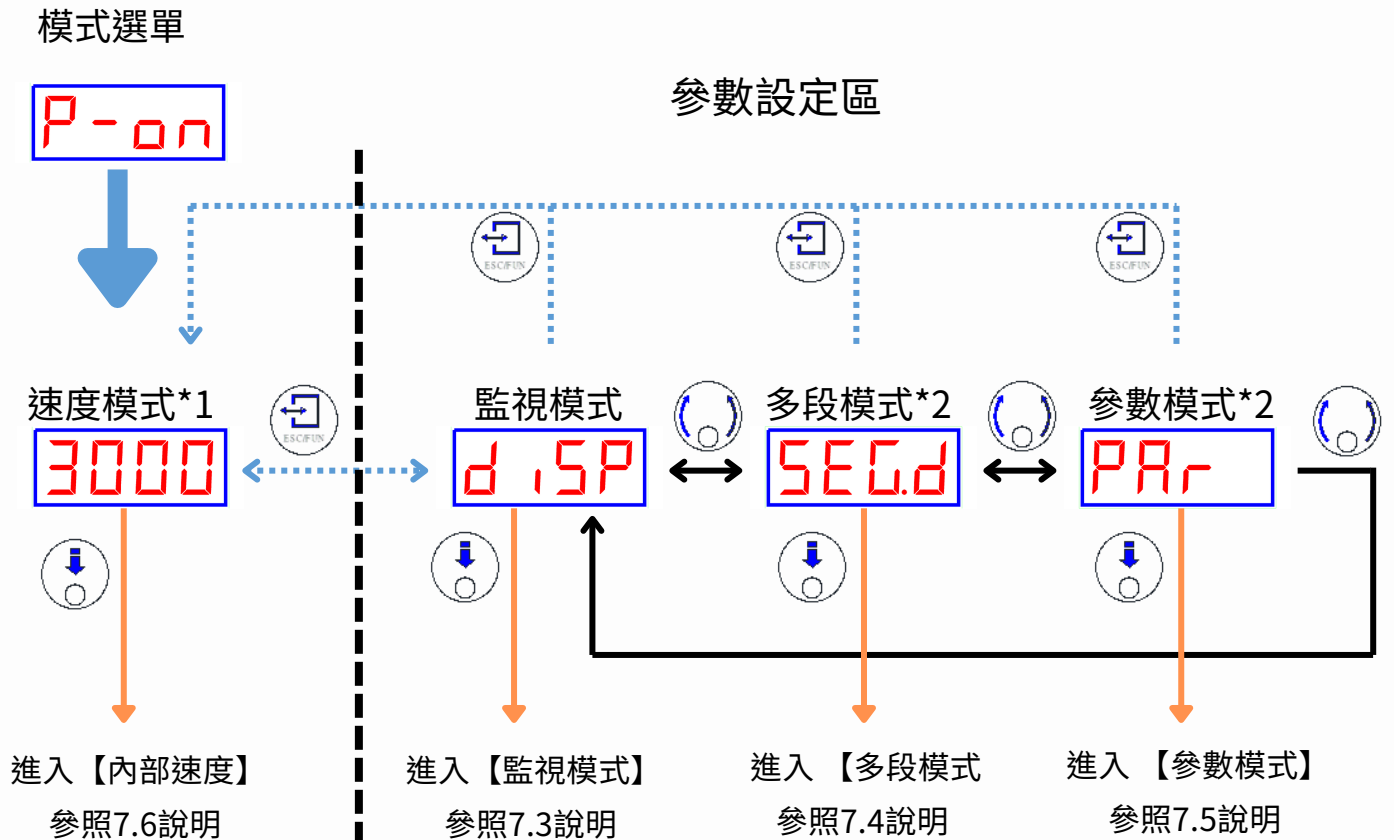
模式選單

P-on

參數設定區

ESC/FUN

ESC/FUN

ESC/FUN

速度模式*1

3000

ESC/FUN

監視模式

d iSP

多段模式*2

SEG.d

參數模式*2

PAr

進入【內部速度】
參照7.6說明

進入【監視模式】
參照7.3說明

進入 【多段模式
參照7.4說明

進入 【參數模式】
參照7.5說明